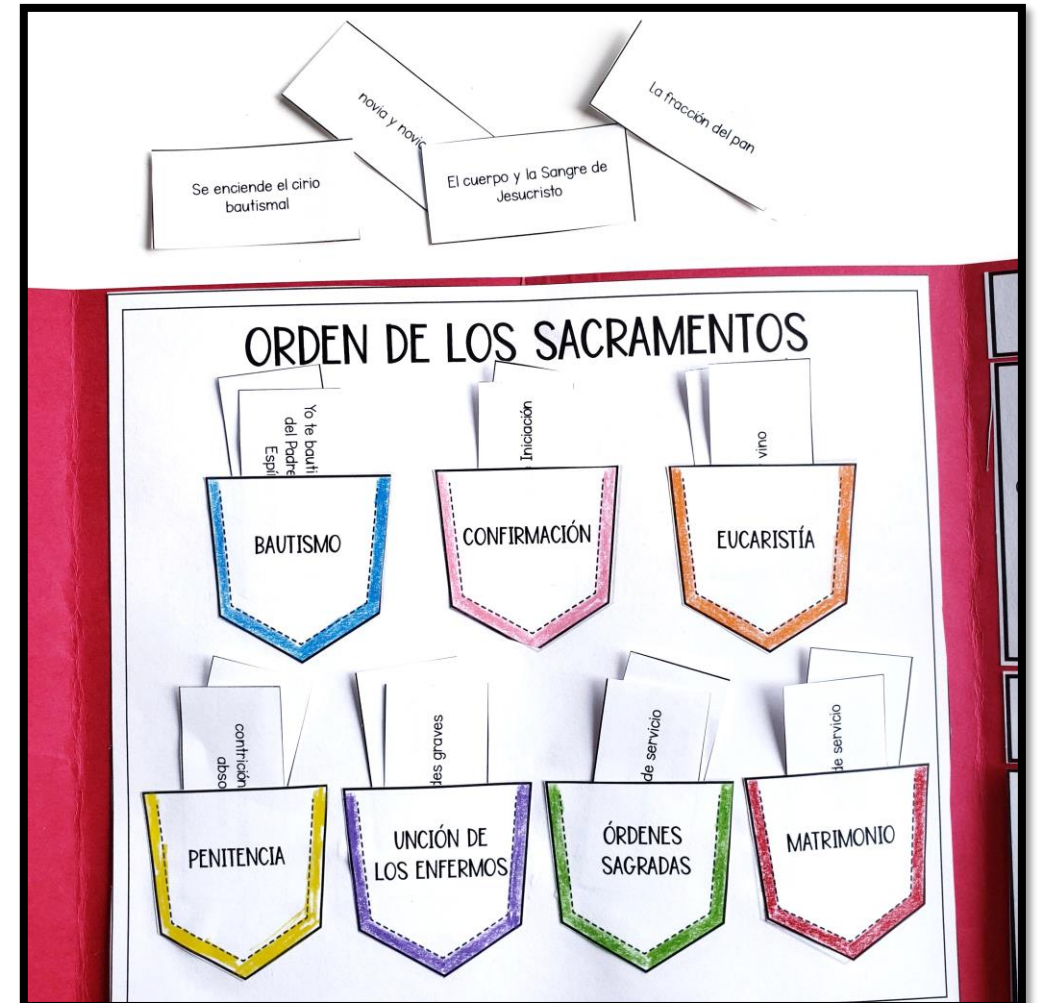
novia y novio

La fracción del pan

Se enciende el cirio bautismal

El cuerpo y la Sangre de Jesucristo

ORDEN DE LOS SACRAMENTOS

Yo te bauti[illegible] del Padre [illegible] Espí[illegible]

Iniciación

vino

BAUTISMO

CONFIRMACIÓN

EUCARISTÍA

contrición abso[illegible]

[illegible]des graves

de servicio

de servicio

PENITENCIA

UNCIÓN DE LOS ENFERMOS

ÓRDENES SAGRADAS

MATRIMONIO